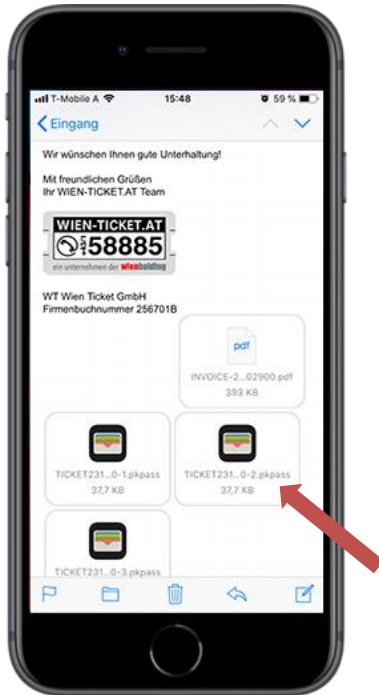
T-Mobile A 15:48 59 %

Eingang

Wir wünschen Ihnen gute Unterhaltung!

Mit freundlichen Grüßen
Ihr WIEN-TICKET.AT Team

WIEN-TICKET.AT
58885
ein unternehmen der wienholding

WT Wien Ticket GmbH
Firmenbuchnummer 256701B

pdf
INVOICE-2...02900.pdf
393 KB

TICKET231...0-1.pkpass
37,7 KB

TICKET231...0-2.pkpass
37,7 KB

TICKET231...0-3.pkpass